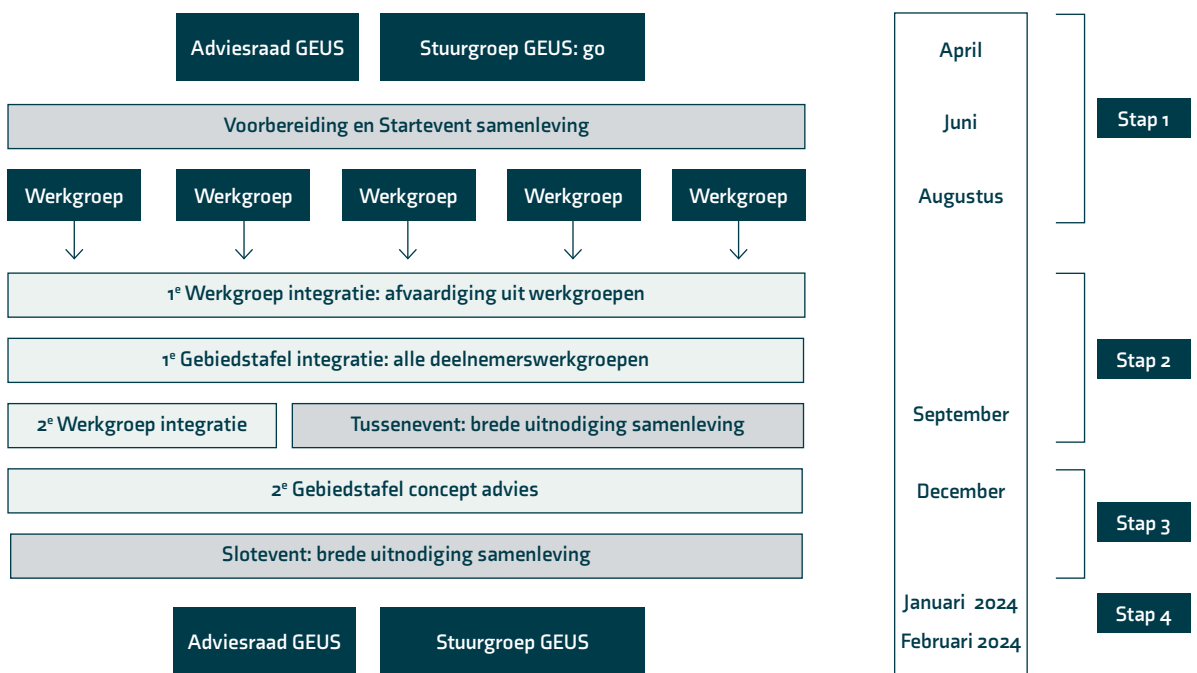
Adviesraad GEUS

Stuurgroep GEUS: go

Voorbereiding en Startevent samenleving

Werkgroep

Werkgroep

Werkgroep

Werkgroep

Werkgroep

1$^e$ Werkgroep integratie: afvaardiging uit werkgroepen

1$^e$ Gebiedstafel integratie: alle deelnemerswerkgroepen

2$^e$ Werkgroep integratie

Tussenevent: brede uitnodiging samenleving

2$^e$ Gebiedstafel concept advies

Slotevent: brede uitnodiging samenleving

Adviesraad GEUS

Stuurgroep GEUS

April

Juni

Augustus

September

December

Januari 2024

Februari 2024

Stap 1

Stap 2

Stap 3

Stap 4